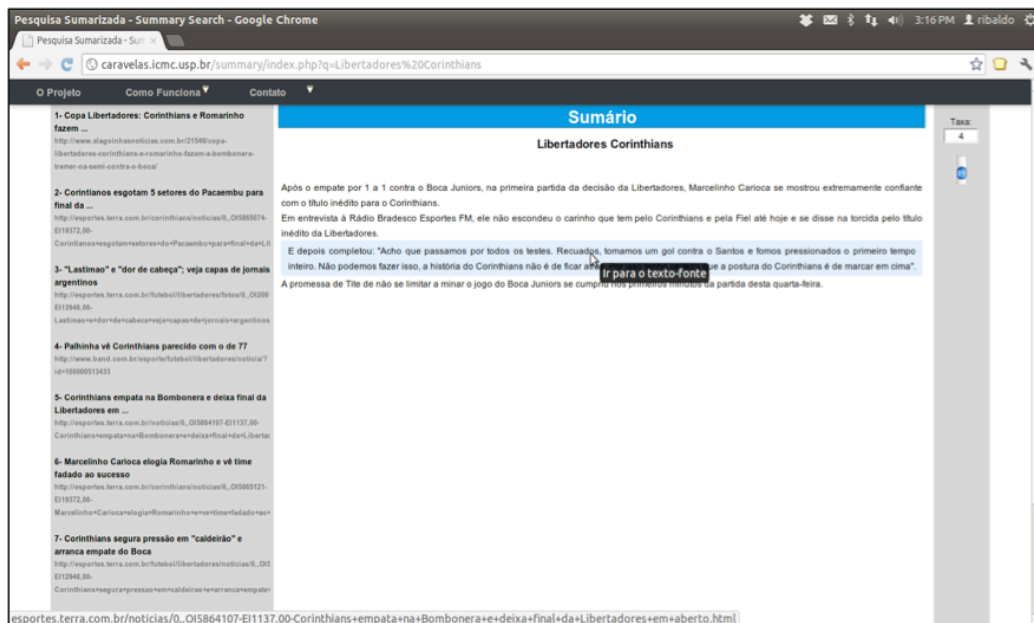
Pesquisa Sumarizada - Summary Search - Google Chrome
3:16 PM ribaldo
Pesquisa Sumarizada - Sum ×
caravelas.icmc.usp.br/summary/index.php?q=Libertadores%20Corinthians

O Projeto Como Funciona Contato

1- Copa Libertadores: Corinthians e Romarinho fazem ...
http://www.alagoinhasnoticias.com.br/31540/copa-libertadores-corinthians-e-romarinho-fazem-a-bombonera-tremer-na-semi-contra-o-boca/

2- Corintianos esgotam 5 setores do Pacaembu para final da ...
http://esportes.terra.com.br/corinthians/noticias/0,,OI5865074-EI19372,00-Corintianos+esgotam+setores+do+Pacaembu+para+final+da+Li

3- "Lastimao" e "dor de cabeça"; veja capas de jornais argentinos
http://esportes.terra.com.br/futebol/libertadores/fotos/0,,OI208 EI12948,00-Lastimao+e+dor+de+cabeca+veja+capas+de+jornais+argentinos

4- Palhinha vê Corinthians parecido com o de 77
http://www.band.com.br/esporte/futebol/libertadores/noticia/?id=100000513433

5- Corinthians empata na Bombonera e deixa final da Libertadores em ...
http://esportes.terra.com.br/noticias/0,,OI5864107-EI1137,00-Corinthians+empata+na+Bombonera+e+deixa+final+da+Libertac

6- Marcelinho Carioca elogia Romarinho e vê time fadado ao sucesso
http://esportes.terra.com.br/corinthians/noticias/0,,OI5865121-EI19372,00-Marcelinho+Carioca+elogia+Romarinho+e+ve+time+fadado+ao+

7- Corinthians segura pressão em "caldeirão" e arranca empate do Boca
http://esportes.terra.com.br/futebol/libertadores/noticias/0,,OI EI12948,00-Corinthians+segura+pressao+em+caldeirao+e+arranca+empate+

Sumário
Libertadores Corinthians

Após o empate por 1 a 1 contra o Boca Juniors, na primeira partida da decisão da Libertadores, Marcelinho Carioca se mostrou extremamente confiante com o título inédito para o Corinthians.
Em entrevista à Rádio Bradesco Esportes FM, ele não escondeu o carinho que tem pelo Corinthians e pela Fiel até hoje e se disse na torcida pelo título inédito da Libertadores.
E depois completou: "Acho que passamos por todos os testes. Recuados, tomamos um gol contra o Santos e fomos pressionados o primeiro tempo inteiro. Não podemos fazer isso, a história do Corinthians não é de ficar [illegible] se a postura do Corinthians é de marcar em cima".
Ir para o texto-fonte
A promessa de Tite de não se limitar a minar o jogo do Boca Juniors se cumpriu nos primeiros minutos da partida desta quarta-feira.

Taxa:
4

esportes.terra.com.br/noticias/0,,OI5864107-EI1137,00-Corinthians+empata+na+Bombonera+e+deixa+final+da+Libertadores+em+aberto.html